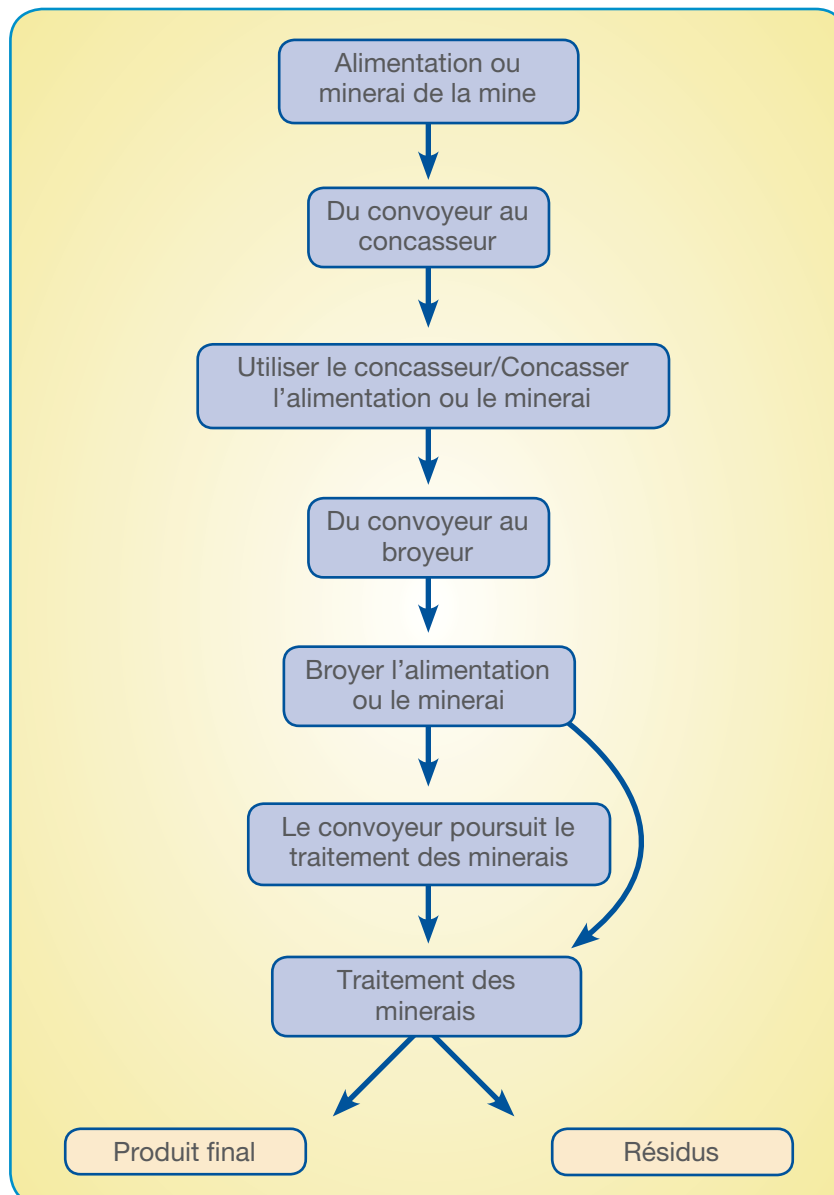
Alimentation ou minerai de la mine

Du convoyeur au concasseur

Utiliser le concasseur/Concasser l’alimentation ou le minerai

Du convoyeur au broyeur

Broyer l’alimentation ou le minerai

Le convoyeur poursuit le traitement des minerais

Traitement des minerais

Produit final

Résidus